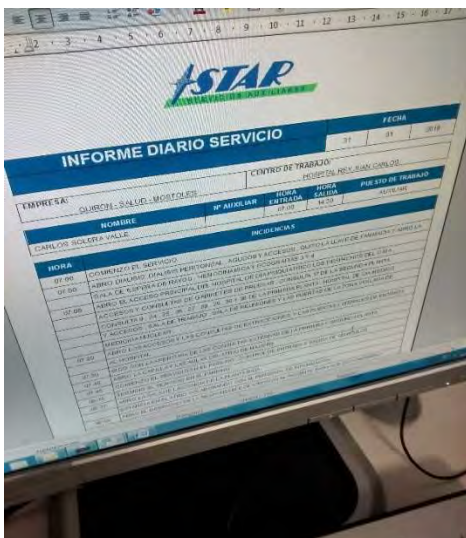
STAR
SERVICIOS AUXILIARES

INFORME DIARIO SERVICIO

FECHA
31 | 01 | 2018

EMPRESA: QUIRON - SALUD - MOSTOLES

CENTRO DE TRABAJO: HOSPITAL REY JUAN CARLOS

| NOMBRE | Nº AUXILIAR | HORA ENTRADA | HORA SALIDA | PUESTO DE TRABAJO |
|---|---|---|---|---|
| CARLOS SOLERA VALLE | | 07:00 | 14:00 | AUXILIAR |

| HORA | INCIDENCIAS |
|---|---|
| 07:00 | COMIENZO EL SERVICIO |
| 07:00 | ABRO DIALISIS, DIALISIS PERITONEAL, ASEOS Y ACCESOS, QUITO LA LLAVE DE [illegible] |
| 07:00 | SALA DE ESPERA DE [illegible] |
| 07:00 | ABRO EL ACCESO PRINCIPAL DEL HOSPITAL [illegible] |
| | ACCESOS Y CONSULTAS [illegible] |
| | CONSULTAS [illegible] |
| | Y ACCESOS, SALA DE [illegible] |
| | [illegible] |
| | ABRO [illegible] |
| | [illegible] |
| | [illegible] |
| | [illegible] |
| | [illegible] |
| | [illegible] |